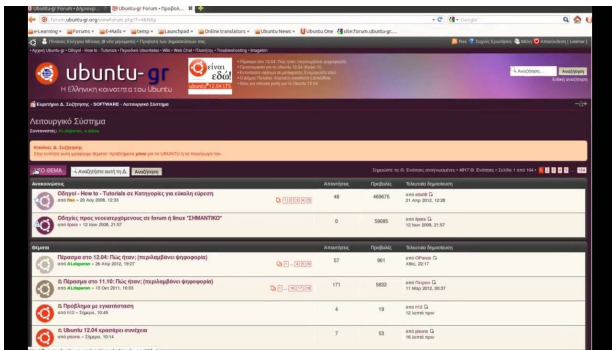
Ubuntu-gr Forum • Δημοσ... | Ubuntu-gr Forum • Προβολ...

forum.ubuntu-gr.org/viewforum.php?f=4&t=

e-Learning | Forums | E-Mails | Swmp | Launchpad | Online translators | Ubuntu News | Ubuntu One | site:forum.ubuntu-gr...

Αρχική Ubuntu-gr · Οδηγοί · How to · Tutorials · Προβλήματα / Απορίες · Wiki · Web Chat · Planet · Troubleshooting · Imagebin

ubuntu-gr

Η Ελληνική κοινότητα του Ubuntu

είναι εδώ!

12.04 LTS

Αναζήτηση...

Αναζήτηση

Ευρετήριο Δ. Συζήτησης ‹ SOFTWARE ‹ Λειτουργικό Σύστημα

Λειτουργικό Σύστημα

Κανόνες Δ. Συζήτησης

ΝΕΟ ΘΕΜΑ | Αναζήτηση αυτή τη Δ. | Αναζήτηση

Ανακοινώσεις | Απαντήσεις | Προβολές | Τελευταία δημοσίευση

Οδηγοί - How to - Tutorials σε Κατηγορίες για εύκολη εύρεση
από ilias » 20 Αύγ 2008, 12:33 | 48 | 469675 | 21 Απρ 2012, 12:28

Οδηγίες προς νεοεισερχόμενους σε forum ή linux "ΣΗΜΑΝΤΙΚΟ"
από ilpaps » 12 Νοέμ 2008, 21:57 | 0 | 59085 | 12 Νοέμ 2008, 21:57

Θέματα

Πέρασμα στο 12.04: Πώς ήταν; (περιλαμβάνει ψηφοφορία)
από ALiagkatsas » 26 Απρ 2012, 18:27 | 57 | 961

Πέρασμα στο 11.10: Πώς ήταν; (περιλαμβάνει ψηφοφορία)
από ALiagkatsas » 13 Οκτ 2011, 16:03 | 171 | 5832 | 11 Μάιος 2012, 00:37

Πρόβλημα με εγκατάσταση
από tr12 » Σήμερα, 10:45 | 4 | 19 | 12 λεπτά πριν

Ubuntu 12.04 κρασάρει συνέχεια
από pioore » Σήμερα, 10:14 | 7 | 53 | 16 λεπτά πριν